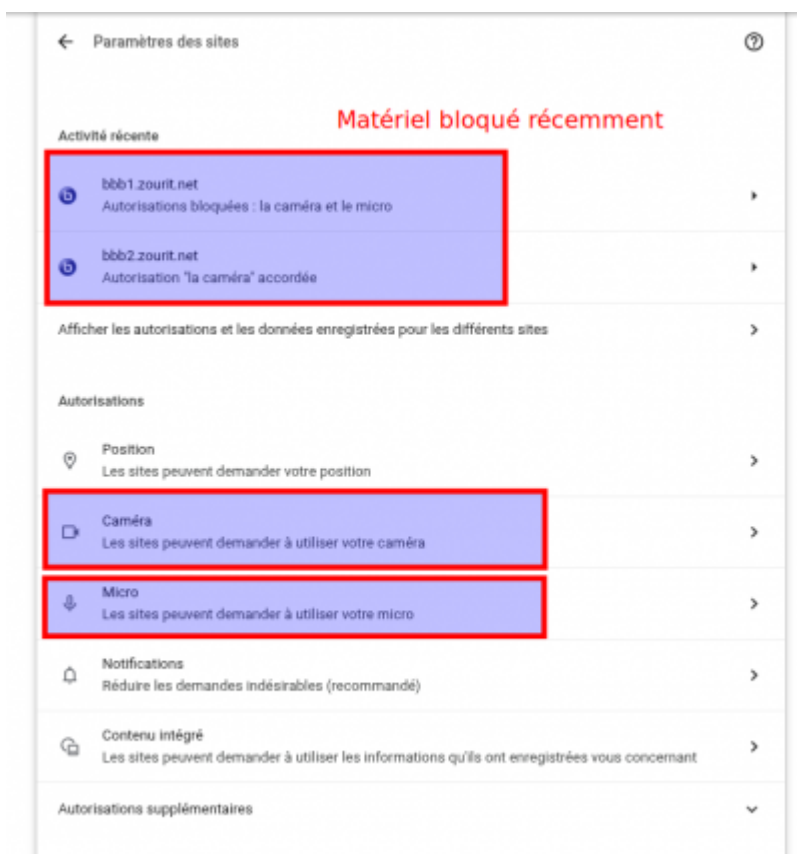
Paramètres des sites

Matériel bloqué récemment

Activité récente

bbb1.zourit.net
Autorisations bloquées : la caméra et le micro

bbb2.zourit.net
Autorisation "la caméra" accordée

Afficher les autorisations et les données enregistrées pour les différents sites

Autorisations

Position
Les sites peuvent demander votre position

Caméra
Les sites peuvent demander à utiliser votre caméra

Micro
Les sites peuvent demander à utiliser votre micro

Notifications
Réduire les demandes indésirables (recommandé)

Contenu intégré
Les sites peuvent demander à utiliser les informations qu'ils ont enregistrées vous concernant

Autorisations supplémentaires